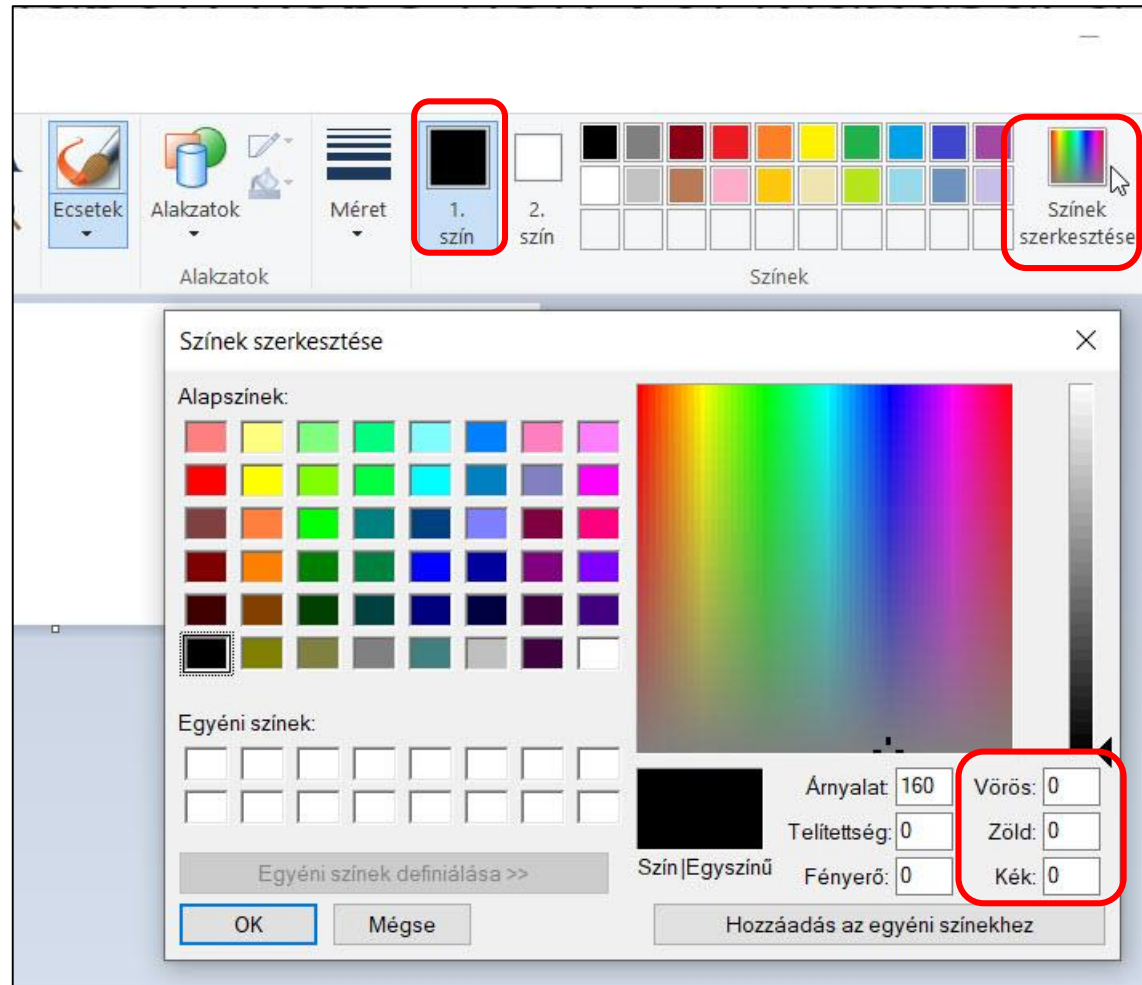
Ecsetek

Alakzatok

Alakzatok

Méret

1. szín

2. szín

Színek

Színek szerkesztése

Színek szerkesztése

Alapszínek:

Egyéni színek:

Egyéni színek definiálása >>

OK

Mégse

Szín|Egyszínű

Árnyalat: 160

Telítettség: 0

Fényerő: 0

Vörös: 0

Zöld: 0

Kék: 0

Hozzáadás az egyéni színekhez